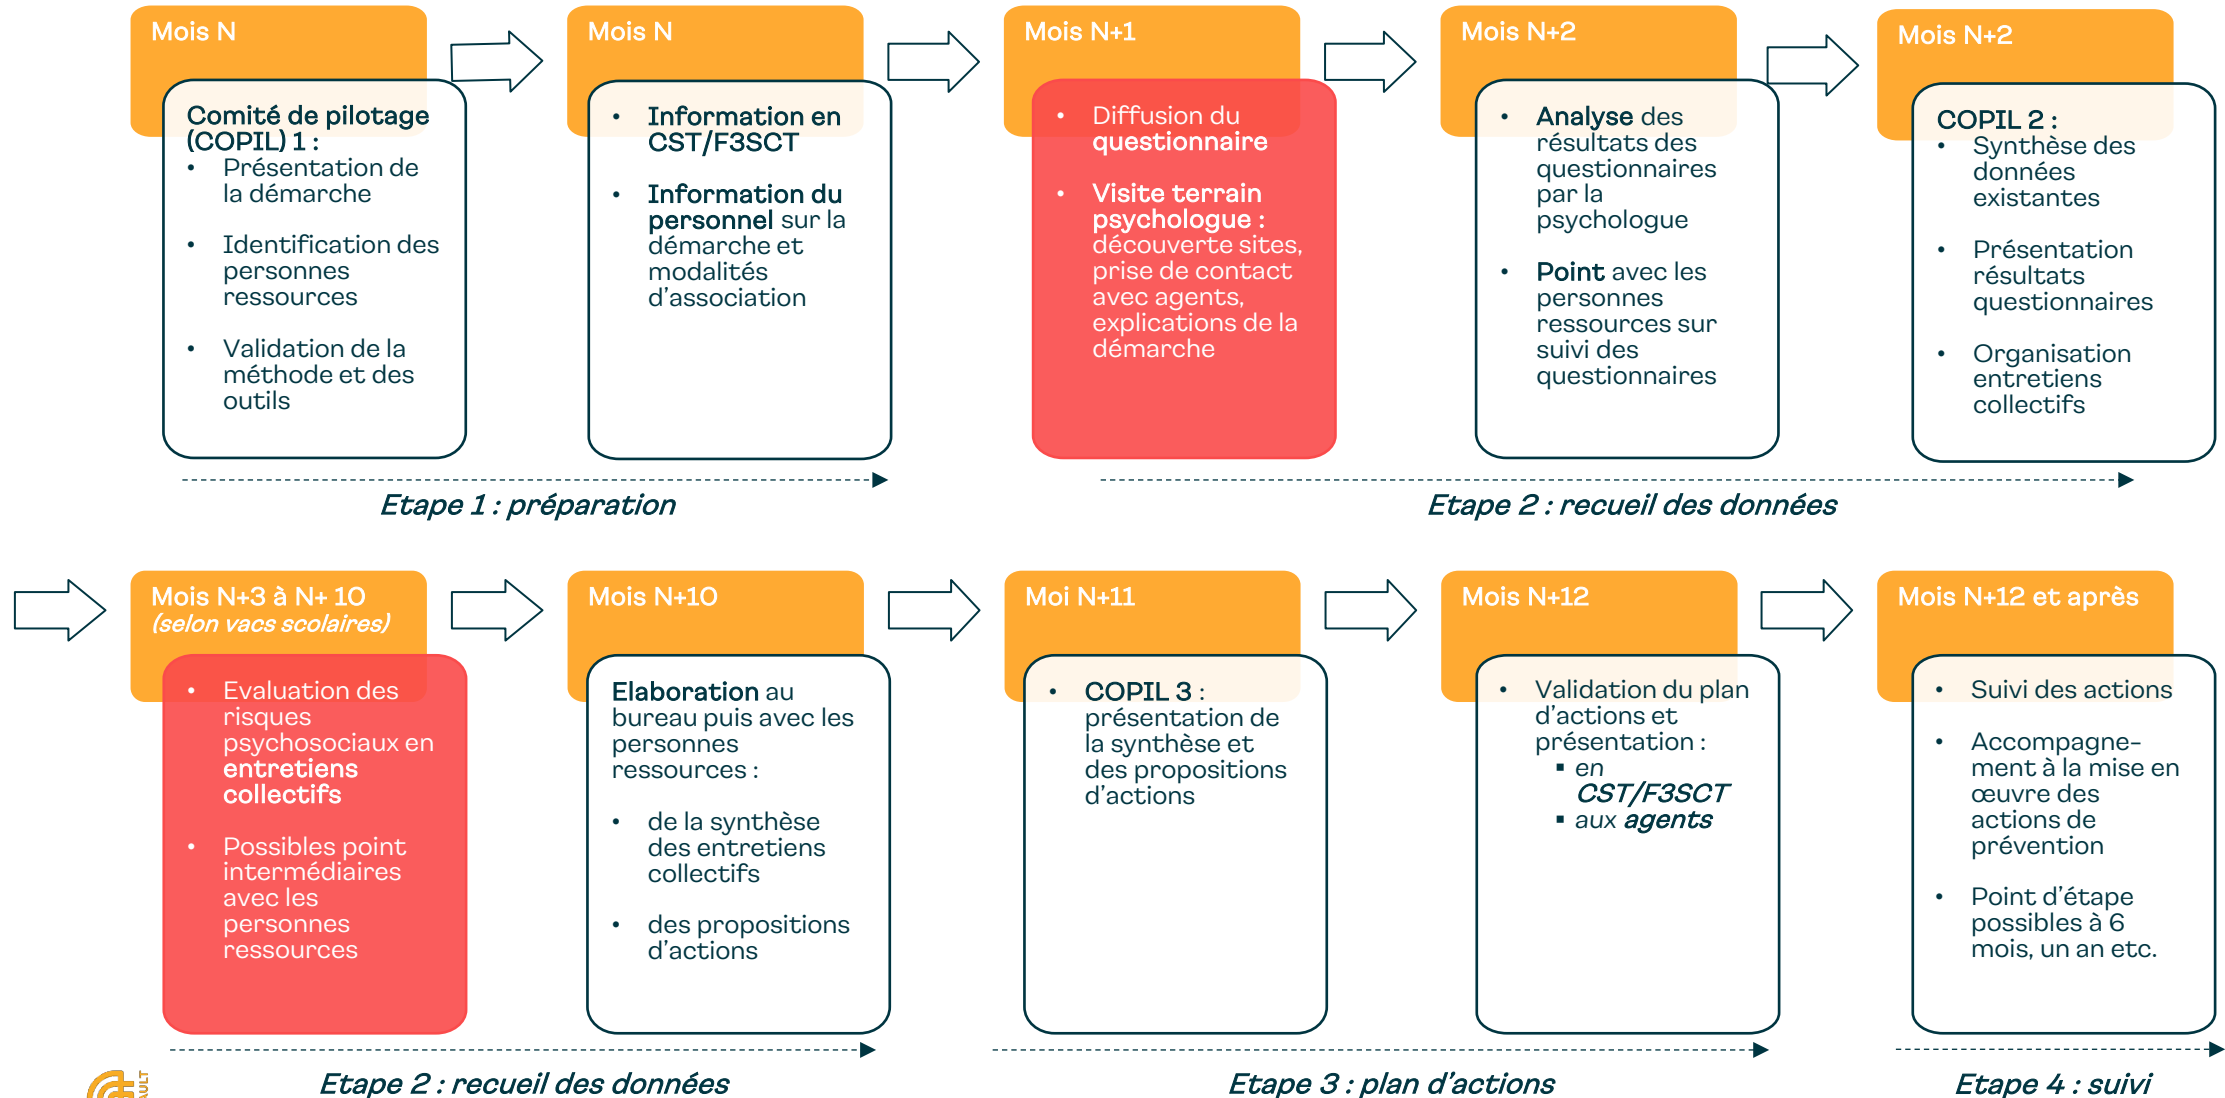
Mois N

Comité de pilotage (COPIL) 1 :

- Présentation de la démarche
- Identification des personnes ressources
- Validation de la méthode et des outils

Mois N

- Information en CST/F3SCT
- Information du personnel sur la démarche et modalités d'association

Mois N+1

- Diffusion du questionnaire
- Visite terrain psychologue : découverte sites, prise de contact avec agents, explications de la démarche

Mois N+2

- Analyse des résultats des questionnaires par la psychologue
- Point avec les personnes ressources sur suivi des questionnaires

Mois N+2

COPIL 2 :

- Synthèse des données existantes
- Présentation résultats questionnaires
- Organisation entretiens collectifs

Etape 1 : préparation

Etape 2 : recueil des données

Mois N+3 à N+ 10
(selon vacs scolaires)

- Evaluation des risques psychosociaux en entretiens collectifs
- Possibles point intermédiaires avec les personnes ressources

Mois N+10

Elaboration au bureau puis avec les personnes ressources :

- de la synthèse des entretiens collectifs
- des propositions d'actions

Moi N+11

- COPIL 3 : présentation de la synthèse et des propositions d'actions

Mois N+12

- Validation du plan d'actions et présentation :
  - en CST/F3SCT
  - aux agents

Mois N+12 et après

- Suivi des actions
- Accompagnement à la mise en œuvre des actions de prévention
- Point d'étape possibles à 6 mois, un an etc.

Etape 2 : recueil des données

Etape 3 : plan d'actions

Etape 4 : suivi